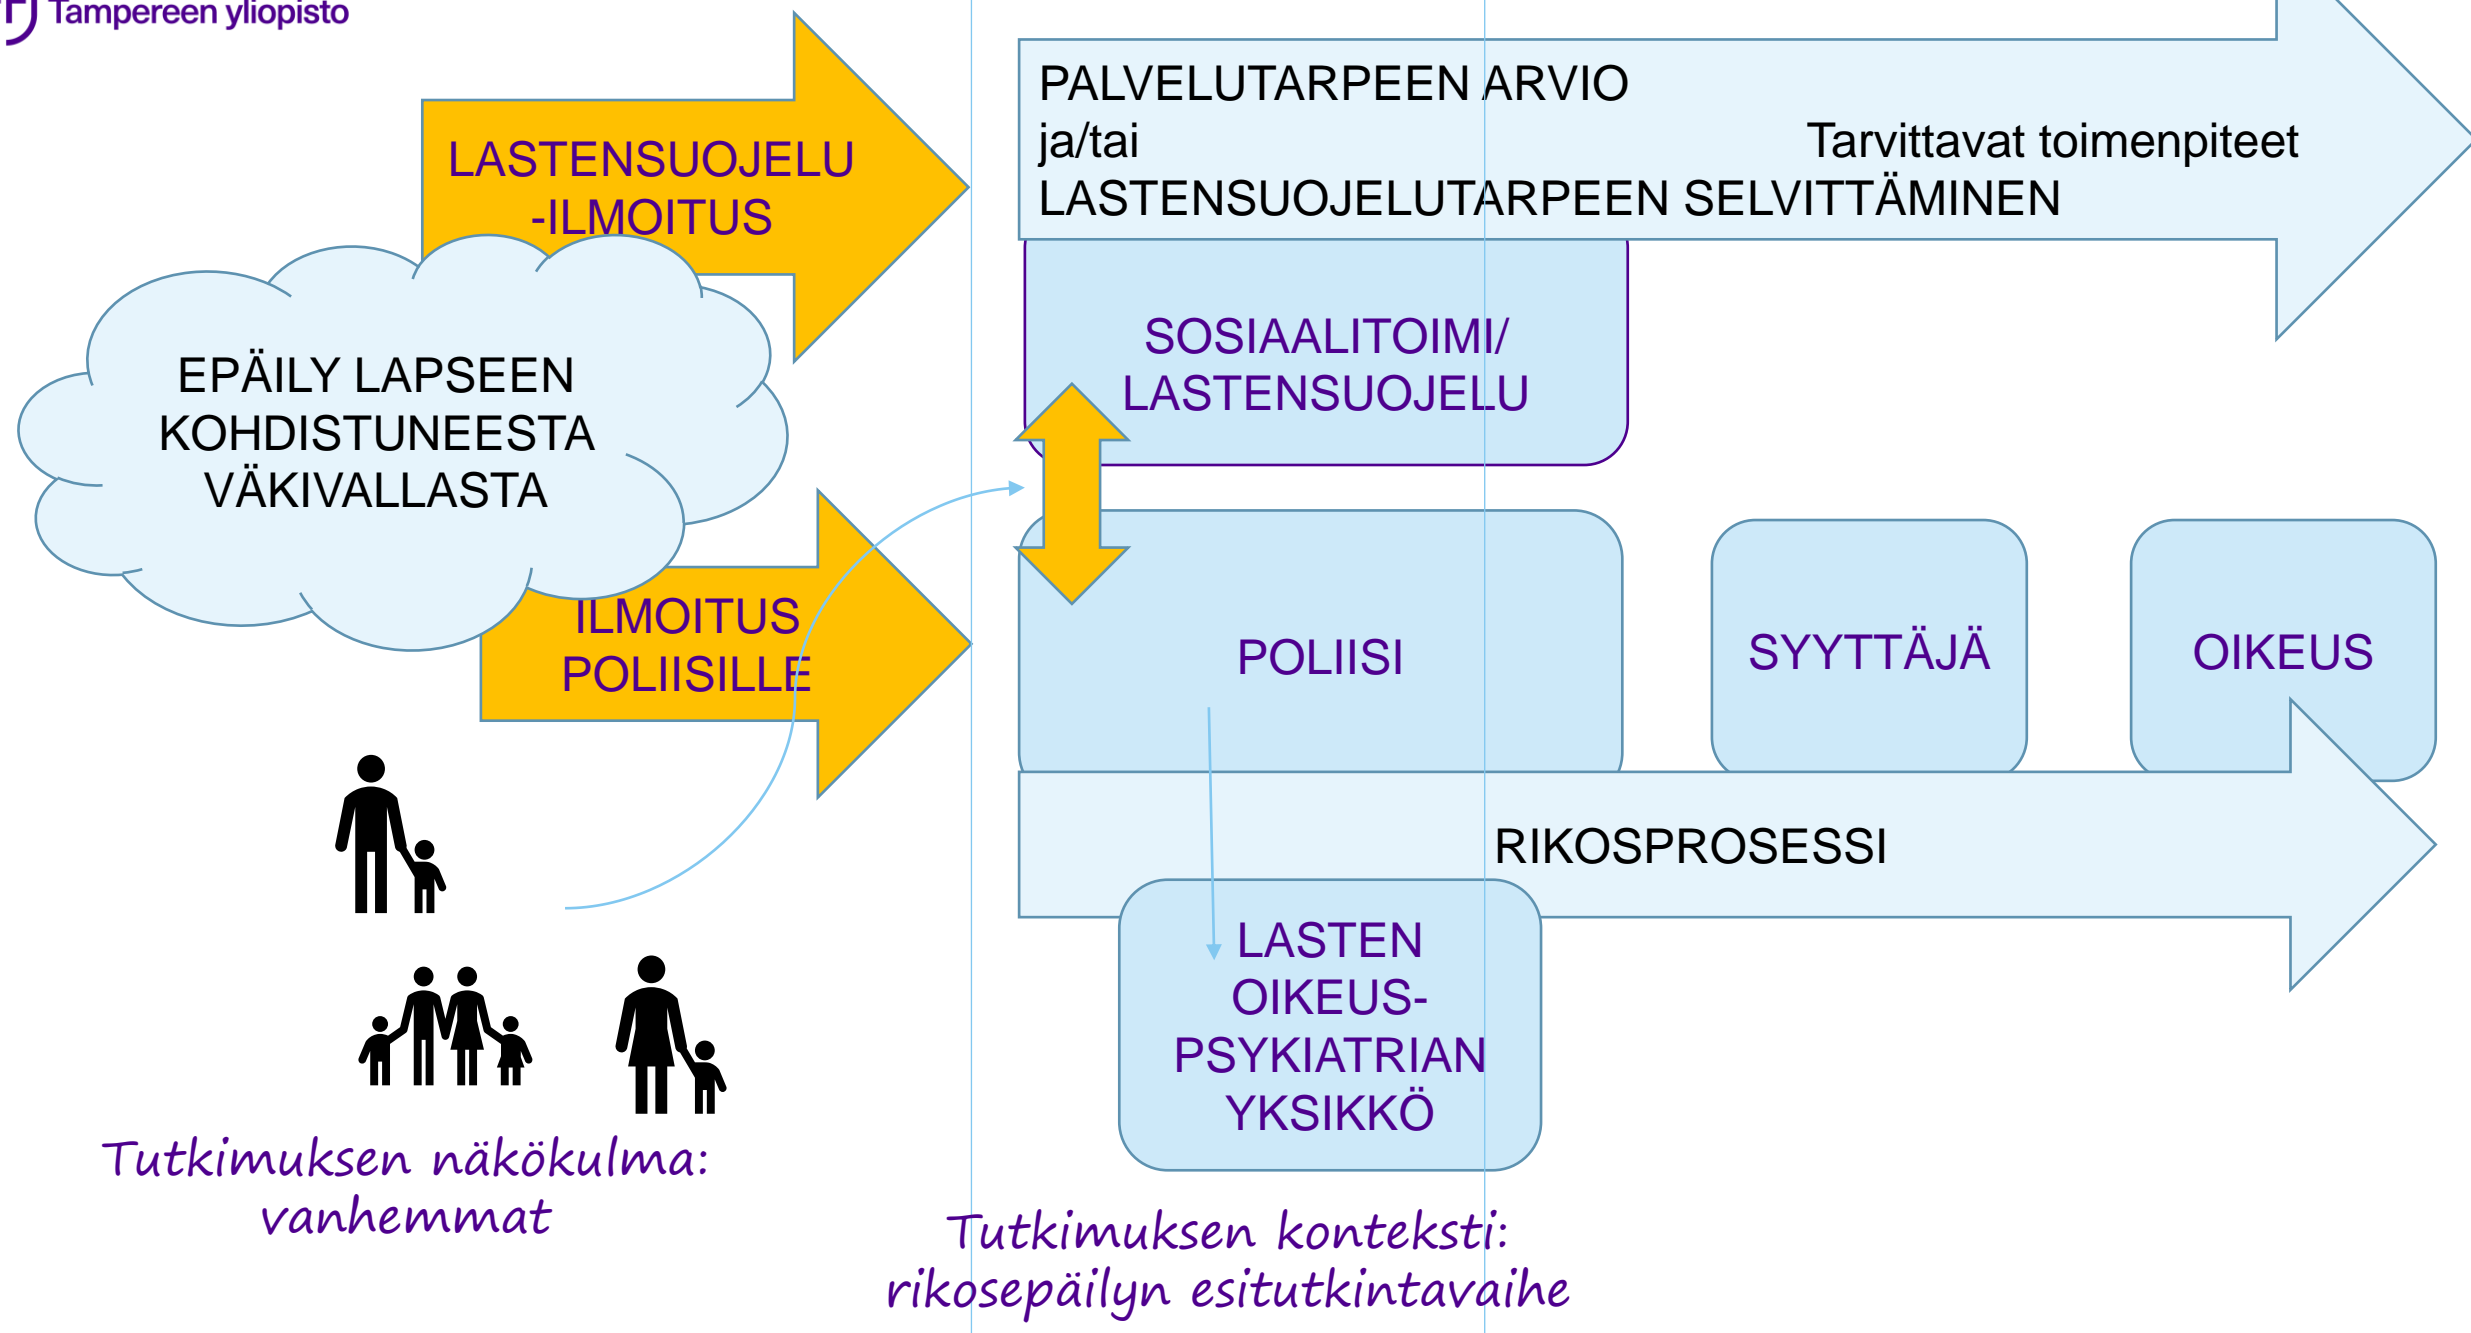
Tampereen yliopisto

LASTENSUOJELU -ILMOITUS

EPÄILY LAPSEEN KOHDISTUNEESTA VÄKIVALLASTA

ILMOITUS POLIISILLE

PALVELUTARPEEN ARVIO
ja/tai
LASTENSUOJELUTARPEEN SELVITTÄMINEN

Tarvittavat toimenpiteet

SOSIAALITOIMI/ LASTENSUOJELU

POLIISI

SYYTTÄJÄ

OIKEUS

RIKOSPROSESSI

LASTEN OIKEUS-PSYKIATRIAN YKSIKKÖ

Tutkimuksen näkökulma: vanhemmat

Tutkimuksen konteksti: rikosepäilyn esitutkintavaihe